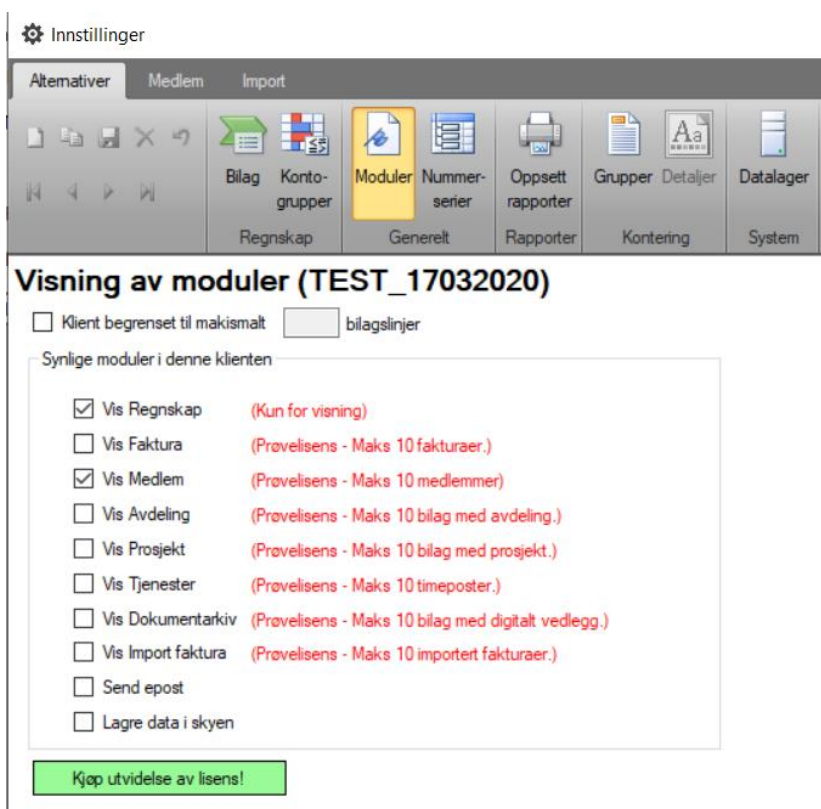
Innstillinger

Alternativer Medlem Import

Bilag Kontogrupper Moduler Nummerserier Oppsett rapporter Grupper Detaljer Datalager

Regnskap Generelt Rapporter Kontering System

Visning av moduler (TEST_17032020)

Klient begrenset til makismalt bilagslinjer

Synlige moduler i denne klienten

☑ Vis Regnskap (Kun for visning)
☐ Vis Faktura (Prøvelisens - Maks 10 fakturaer.)
☑ Vis Medlem (Prøvelisens - Maks 10 medlemmer)
☐ Vis Avdeling (Prøvelisens - Maks 10 bilag med avdeling.)
☐ Vis Prosjekt (Prøvelisens - Maks 10 bilag med prosjekt.)
☐ Vis Tjenester (Prøvelisens - Maks 10 timeposter.)
☐ Vis Dokumentarkiv (Prøvelisens - Maks 10 bilag med digitalt vedlegg.)
☐ Vis Import faktura (Prøvelisens - Maks 10 importert fakturaer.)
☐ Send epost
☐ Lagre data i skyen

Kjøp utvidelse av lisens!